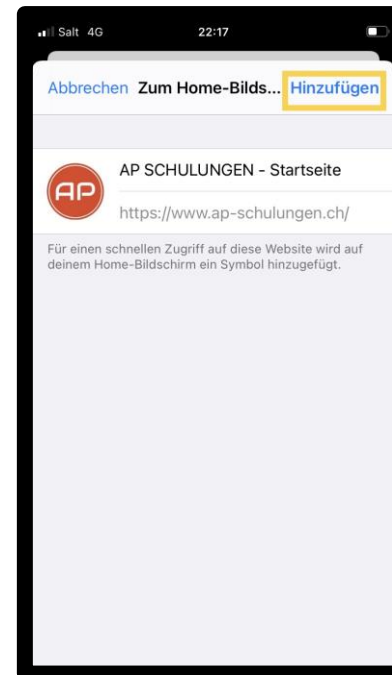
Salt 4G 22:17

Abbrechen Zum Home-Bilds... Hinzufügen

AP

AP SCHULUNGEN - Startseite

https://www.ap-schulungen.ch/

Für einen schnellen Zugriff auf diese Website wird auf deinem Home-Bildschirm ein Symbol hinzugefügt.